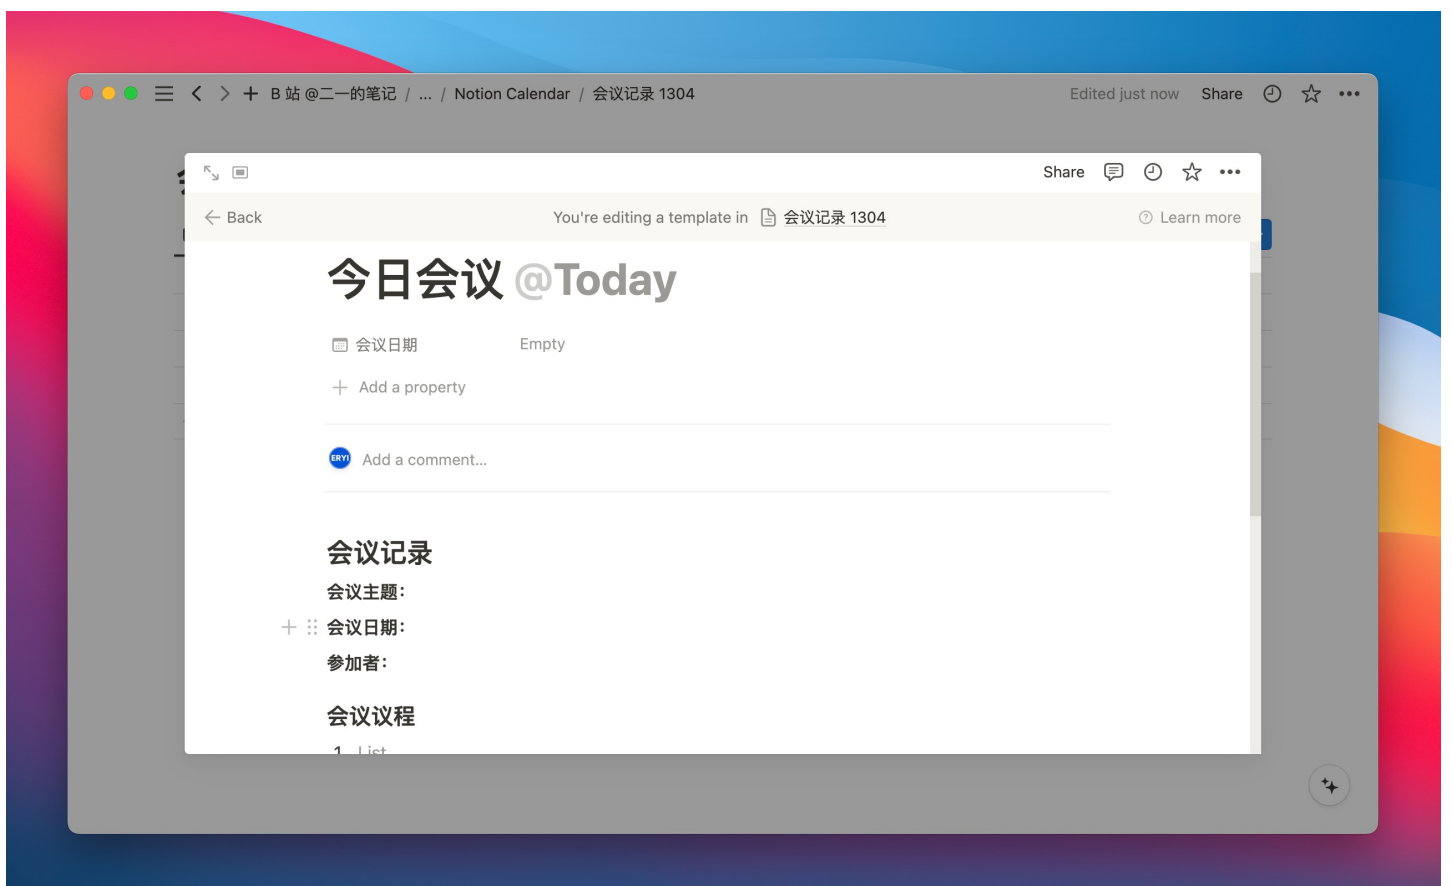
B 站 @二一的笔记 / ... / Notion Calendar / 会议记录 1304

Edited just now Share

Share

← Back

You're editing a template in 会议记录 1304

Learn more

今日会议 @Today

会议日期 Empty

+ Add a property

ERYI Add a comment...

会议记录

会议主题：

会议日期：

参加者：

会议议程

1. List